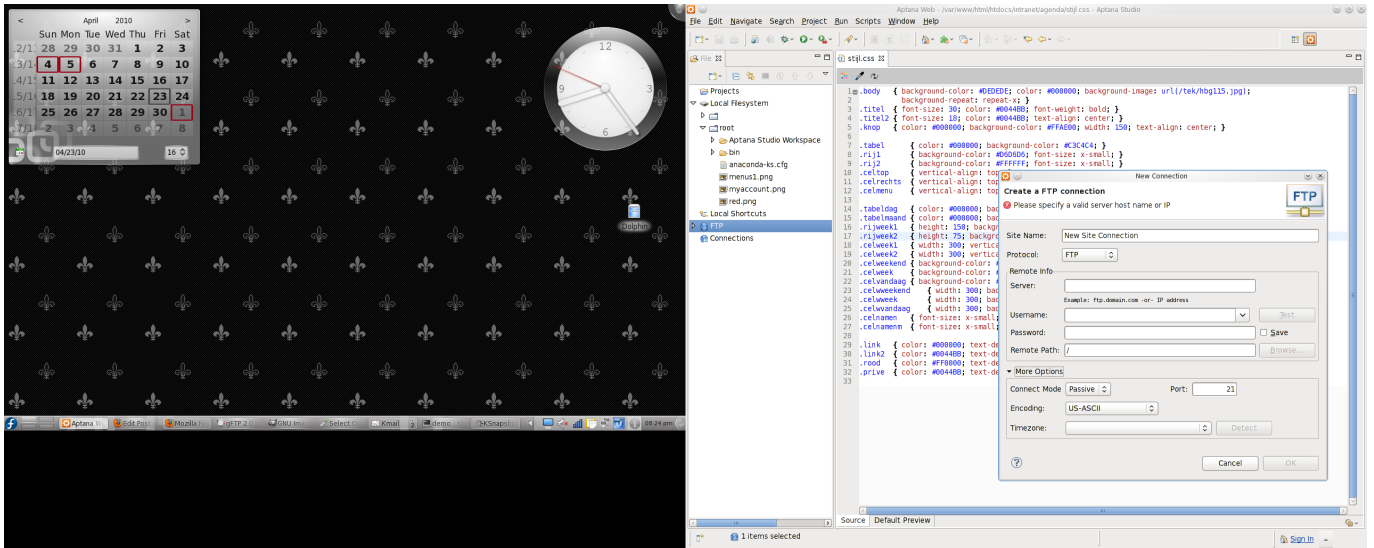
< April 2010 >
Sun Mon Tue Wed Thu Fri Sat
2/1 28 29 30 31 1 2 3
3/1 4 5 6 7 8 9 10
4/1 11 12 13 14 15 16 17
5/1 18 19 20 21 22 23 24
6/1 25 26 27 28 29 30 1
7/1 2 3 4 5 6 7 8
04/23/10 16

12
9
3
6

Dolphin

Aptana W | Edit Post | Mozilla F | gFTP 2.0 | GNU Ima | Select C | Kmail | demo | KSnapsh | 08:24 pm

Aptana Web - /var/www/html/htdocs/intranet/agenda/stijl.css - Aptana Studio
File Edit Navigate Search Project Run Scripts Window Help

File
Projects
Local Filesystem
root
Aptana Studio Workspace
bin
anaconda-ks.cfg
menus1.png
myaccount.png
red.png
Local Shortcuts
FTP
Connections

stijl.css

1 .body { background-color: #DEDEDE; color: #000000; background-image: url(/tek/hbg115.jpg);
2 background-repeat: repeat-x; }
3 .titel { font-size: 30; color: #0044BB; font-weight: bold; }
4 .titel2 { font-size: 18; color: #0044BB; text-align: center; }
5 .knop { color: #000000; background-color: #FFAE00; width: 150; text-align: center; }
6
7 .tabel { color: #000000; background-color: #C3C4C4; }
8 .rij1 { background-color: #D6D6D6; font-size: x-small; }
9 .rij2 { background-color: #FFFFFF; font-size: x-small; }
10 .celtop { vertical-align: top
11 .celrechts { vertical-align: top
12 .celmenu { vertical-align: top
13
14 .tabeldag { color: #000000; backg
15 .tabelmaand { color: #000000; backg
16 .rijweek1 { height: 150; backgr
17 .rijweek2 { height: 75; backgro
18 .celweek1 { width: 300; vertica
19 .celweek2 { width: 300; vertica
20 .celweekend { background-color: #
21 .celweek { background-color: #
22 .celvandaag { background-color: #
23 .celwweekend { width: 300; bac
24 .celwweek { width: 300; bac
25 .celwvandaag { width: 300; bac
26 .celnamen { font-size: x-small;
27 .celnamenm { font-size: x-small;
28
29 .link { color: #000000; text-de
30 .link2 { color: #0044BB; text-de
31 .rood { color: #FF0000; text-de
32 .prive { color: #0044BB; text-de
33

Source Default Preview
1 items selected
Sign In

New Connection
Create a FTP connection
Please specify a valid server host name or IP
FTP
Site Name: New Site Connection
Protocol: FTP
Remote Info
Server:
Example: ftp.domain.com -or- IP address
Username: Test
Password: Save
Remote Path: / Browse...
More Options
Connect Mode Passive Port: 21
Encoding: US-ASCII
Timezone: Detect
Cancel OK